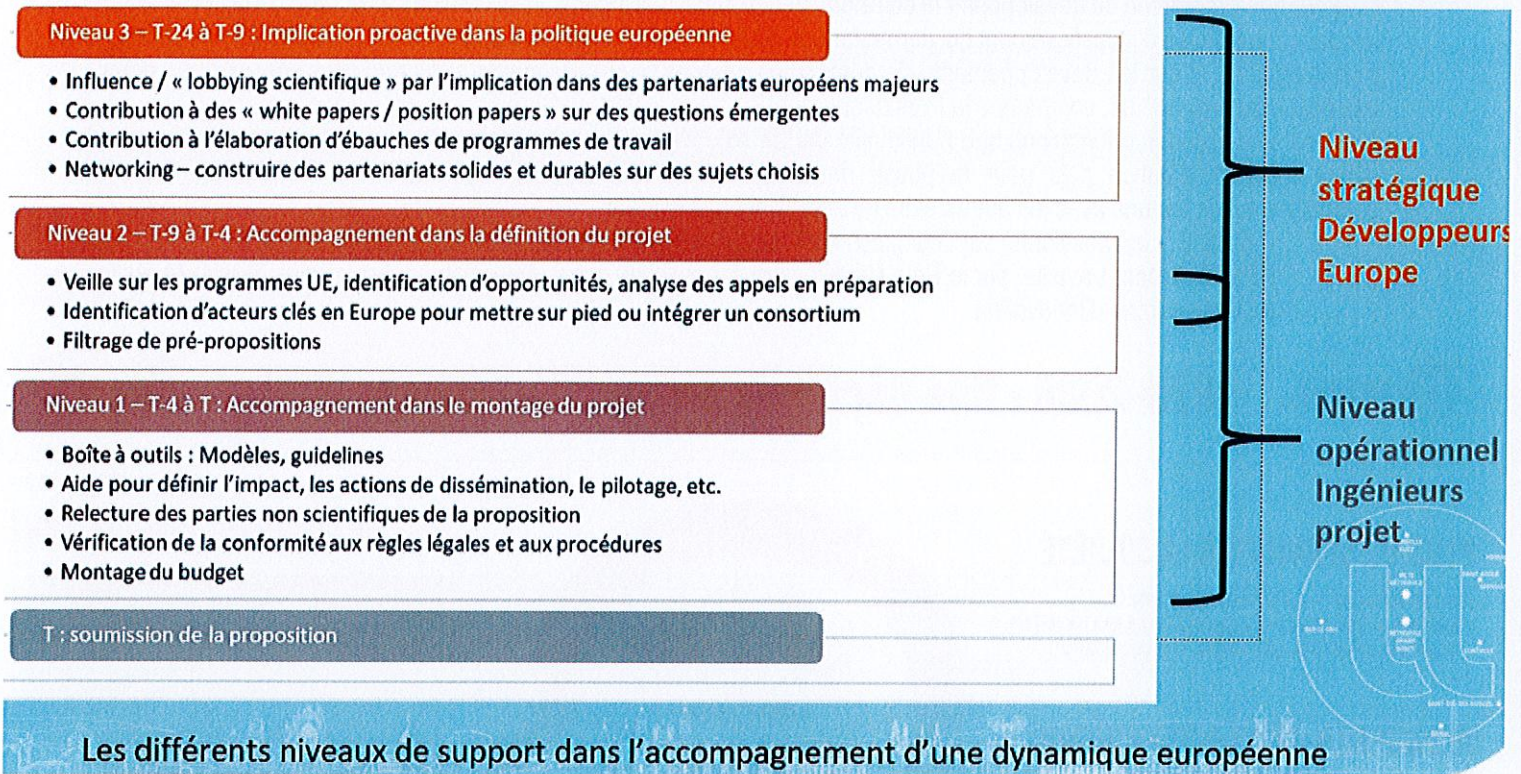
Niveau 3 – T-24 à T-9 : Implication proactive dans la politique européenne

• Influence / « lobbying scientifique » par l'implication dans des partenariats européens majeurs
• Contribution à des « white papers / position papers » sur des questions émergentes
• Contribution à l'élaboration d'ébauches de programmes de travail
• Networking – construire des partenariats solides et durables sur des sujets choisis

Niveau 2 – T-9 à T-4 : Accompagnement dans la définition du projet

• Veille sur les programmes UE, identification d'opportunités, analyse des appels en préparation
• Identification d'acteurs clés en Europe pour mettre sur pied ou intégrer un consortium
• Filtrage de pré-propositions

Niveau 1 – T-4 à T : Accompagnement dans le montage du projet

• Boîte à outils : Modèles, guidelines
• Aide pour définir l'impact, les actions de dissémination, le pilotage, etc.
• Relecture des parties non scientifiques de la proposition
• Vérification de la conformité aux règles légales et aux procédures
• Montage du budget

T : soumission de la proposition

Niveau stratégique Développeurs Europe

Niveau opérationnel Ingénieurs projet

Les différents niveaux de support dans l'accompagnement d'une dynamique européenne